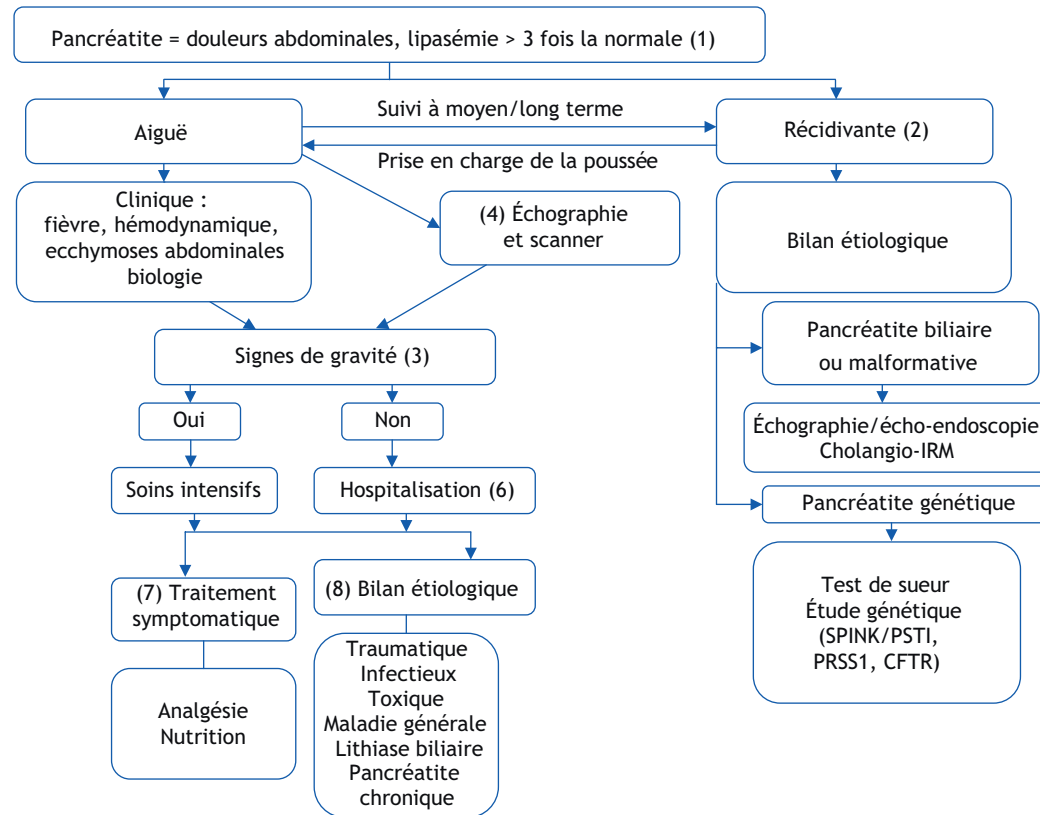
Pancréatite = douleurs abdominales, lipasémie > 3 fois la normale (1)

Aiguë

Suivi à moyen/long terme

Récidivante (2)

Prise en charge de la poussée

Clinique :
fièvre, hémodynamique, ecchymoses abdominales biologie

(4) Échographie et scanner

Bilan étiologique

Signes de gravité (3)

Pancréatite biliaire ou malformative

Oui

Non

Échographie/écho-endoscopie
Cholangio-IRM

Soins intensifs

Hospitalisation (6)

Pancréatite génétique

(7) Traitement symptomatique

(8) Bilan étiologique

Test de sueur
Étude génétique (SPINK/PSTI, PRSS1, CFTR)

Analgésie
Nutrition

Traumatique
Infectieux
Toxique
Maladie générale
Lithiase biliaire
Pancréatite chronique